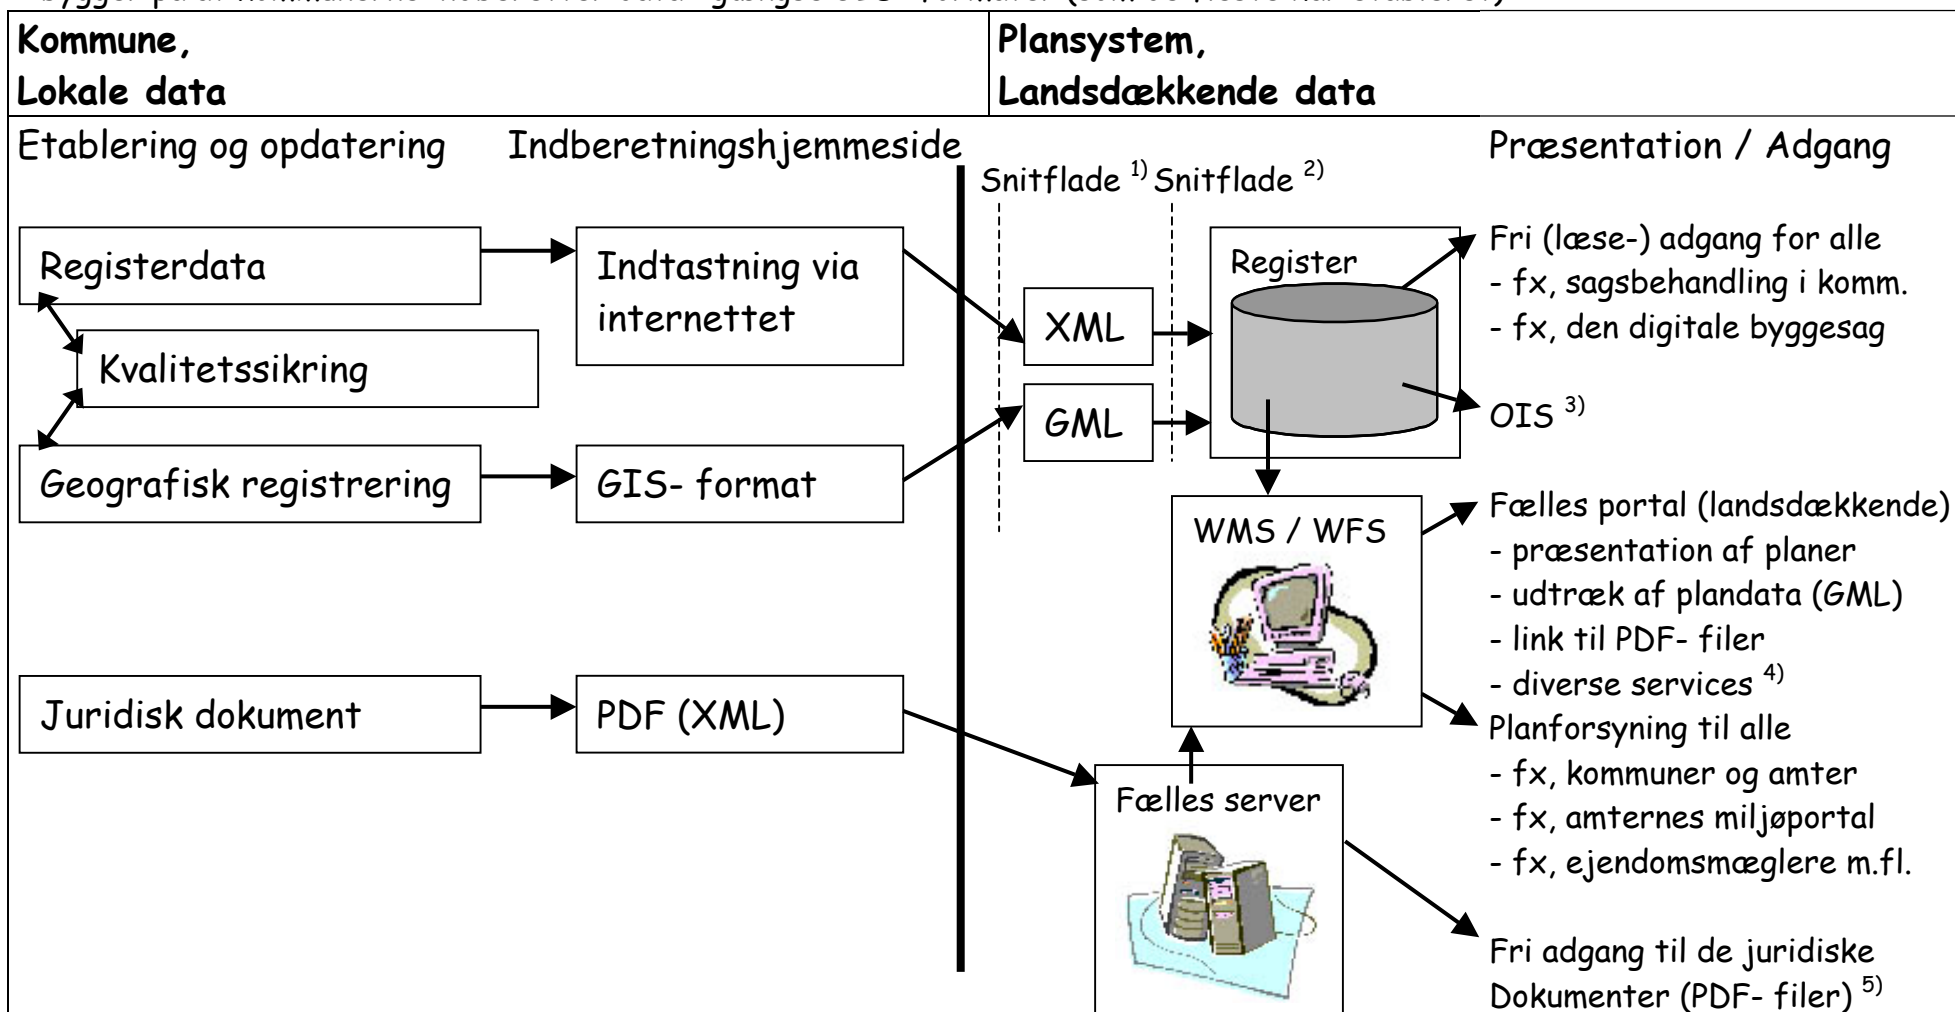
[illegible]

**Kommune,**
**Lokale data**

**Plansystem,**
**Landsdækkende data**

Etablering og opdatering

Indberetningshjemmeside

Præsentation / Adgang

Snitflade $^{1)}$ Snitflade $^{2)}$

Registerdata

Indtastning via internettet

Kvalitetssikring

Geografisk registrering

GIS- format

XML

GML

Register

Fri (læse-) adgang for alle
- fx, sagsbehandling i komm.
- fx, den digitale byggesag

OIS $^{3)}$

WMS / WFS

Fælles portal (landsdækkende)
- præsentation af planer
- udtræk af plandata (GML)
- link til PDF- filer
- diverse services $^{4)}$

Juridisk dokument

PDF (XML)

Planforsyning til alle
- fx, kommuner og amter
- fx, amternes miljøportal
- fx, ejendomsmæglere m.fl.

Fælles server

Fri adgang til de juridiske Dokumenter (PDF- filer) $^{5)}$